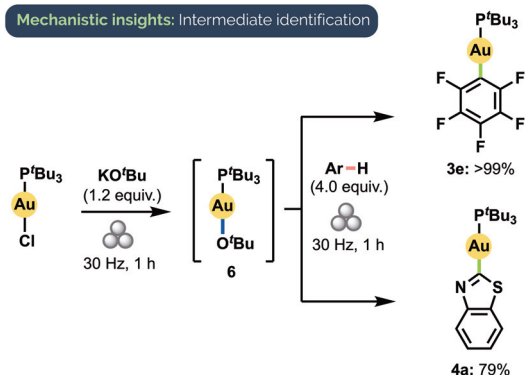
Mechanistic insights: Intermediate identification

$P^tBu_3$
Au
Cl

$KO^tBu$
(1.2 equiv.)
30 Hz, 1 h

$P^tBu_3$
Au
$O^tBu$
6

Ar—H
(4.0 equiv.)
30 Hz, 1 h

$P^tBu_3$
Au
F F F F F
3e: >99%

$P^tBu_3$
Au
N S
4a: 79%